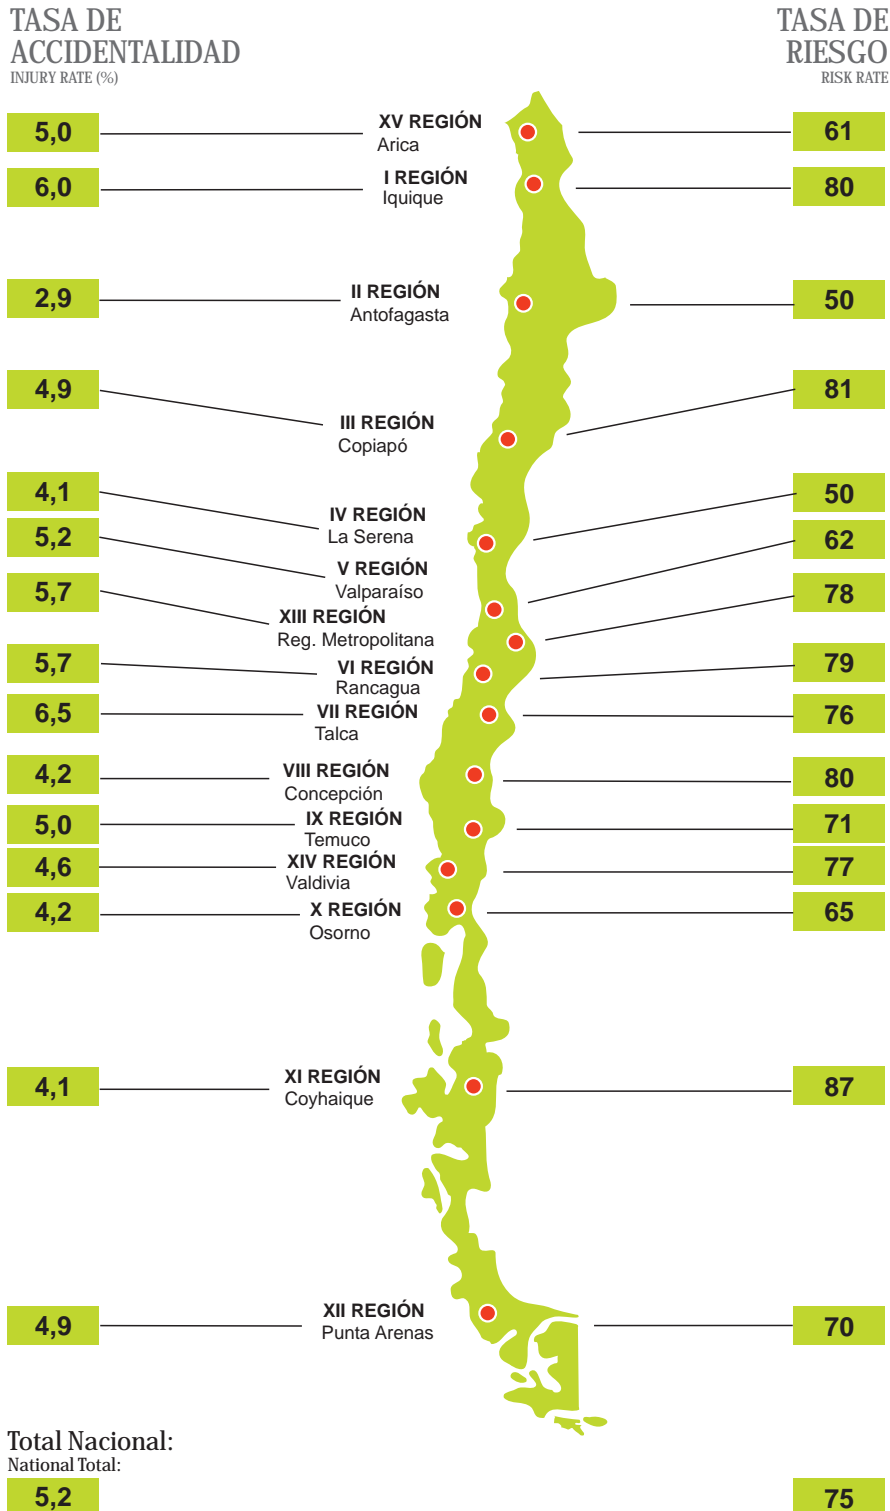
TASA DE ACCIDENTALIDAD
INJURY RATE (%)

TASA DE RIESGO
RISK RATE

5,0 XV REGIÓN Arica 61

6,0 I REGIÓN Iquique 80

2,9 II REGIÓN Antofagasta 50

4,9 III REGIÓN Copiapó 81

4,1 IV REGIÓN La Serena 50

5,2 V REGIÓN Valparaíso 62

5,7 XIII REGIÓN Reg. Metropolitana 78

5,7 VI REGIÓN Rancagua 79

6,5 VII REGIÓN Talca 76

4,2 VIII REGIÓN Concepción 80

5,0 IX REGIÓN Temuco 71

4,6 XIV REGIÓN Valdivia 77

4,2 X REGIÓN Osorno 65

4,1 XI REGIÓN Coyhaique 87

4,9 XII REGIÓN Punta Arenas 70

Total Nacional:
National Total:

5,2

75